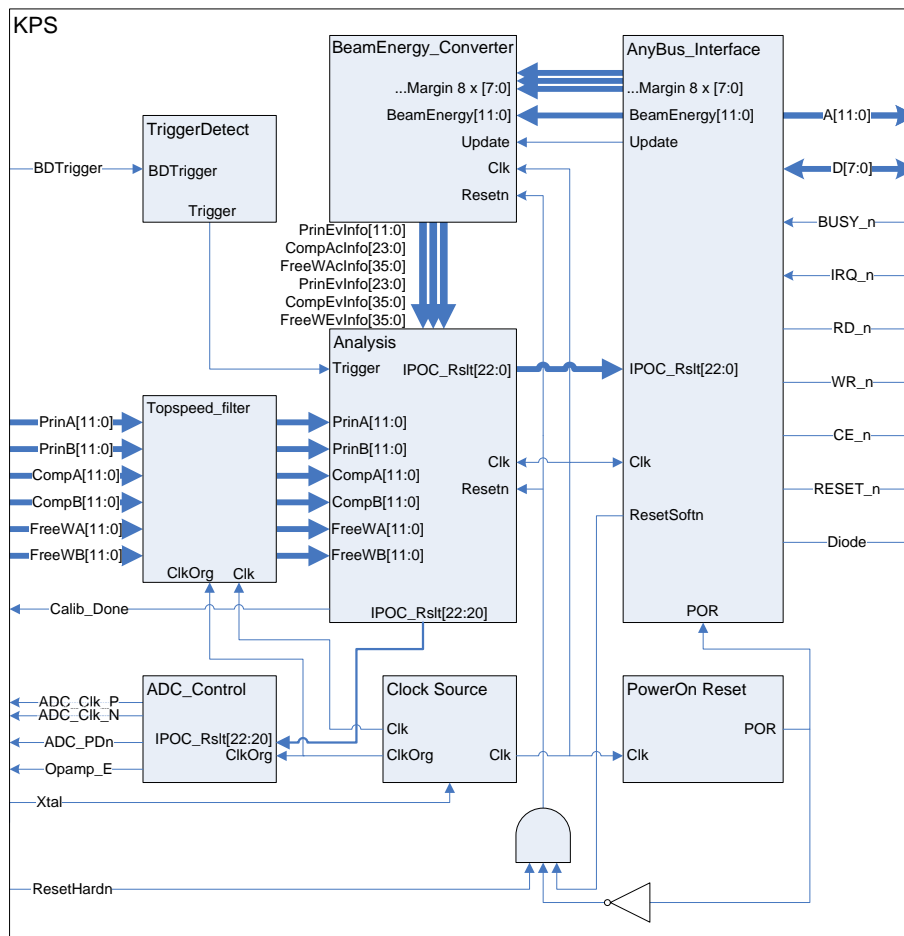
KPS

BeamEnergy_Converter
...Margin 8 x [7:0]
BeamEnergy[11:0]
Update
Clk
Resetn

AnyBus_Interface
...Margin 8 x [7:0]
BeamEnergy[11:0]
Update
A[11:0]
D[7:0]
BUSY_n
IRQ_n
RD_n
WR_n
CE_n
RESET_n
Diode
IPOC_Rslt[22:0]
Clk
ResetSoftn
POR

TriggerDetect
BDTrigger
BDTrigger
Trigger

PrinEvInfo[11:0]
CompAcInfo[23:0]
FreeWAcInfo[35:0]
PrinEvInfo[23:0]
CompEvInfo[35:0]
FreeWEvInfo[35:0]

Analysis
Trigger
IPOC_Rslt[22:0]
PrinA[11:0]
PrinB[11:0]
CompA[11:0]
CompB[11:0]
FreeWA[11:0]
FreeWB[11:0]
Clk
Resetn
IPOC_Rslt[22:20]

Topspeed_filter
PrinA[11:0]
PrinB[11:0]
CompA[11:0]
CompB[11:0]
FreeWA[11:0]
FreeWB[11:0]
ClkOrg
Clk
Calib_Done

ADC_Control
ADC_Clk_P
ADC_Clk_N
ADC_PDn
Opamp_E
IPOC_Rslt[22:20]
ClkOrg

Clock Source
Clk
ClkOrg
Clk
Xtal

PowerOn Reset
Clk
POR

ResetHardn